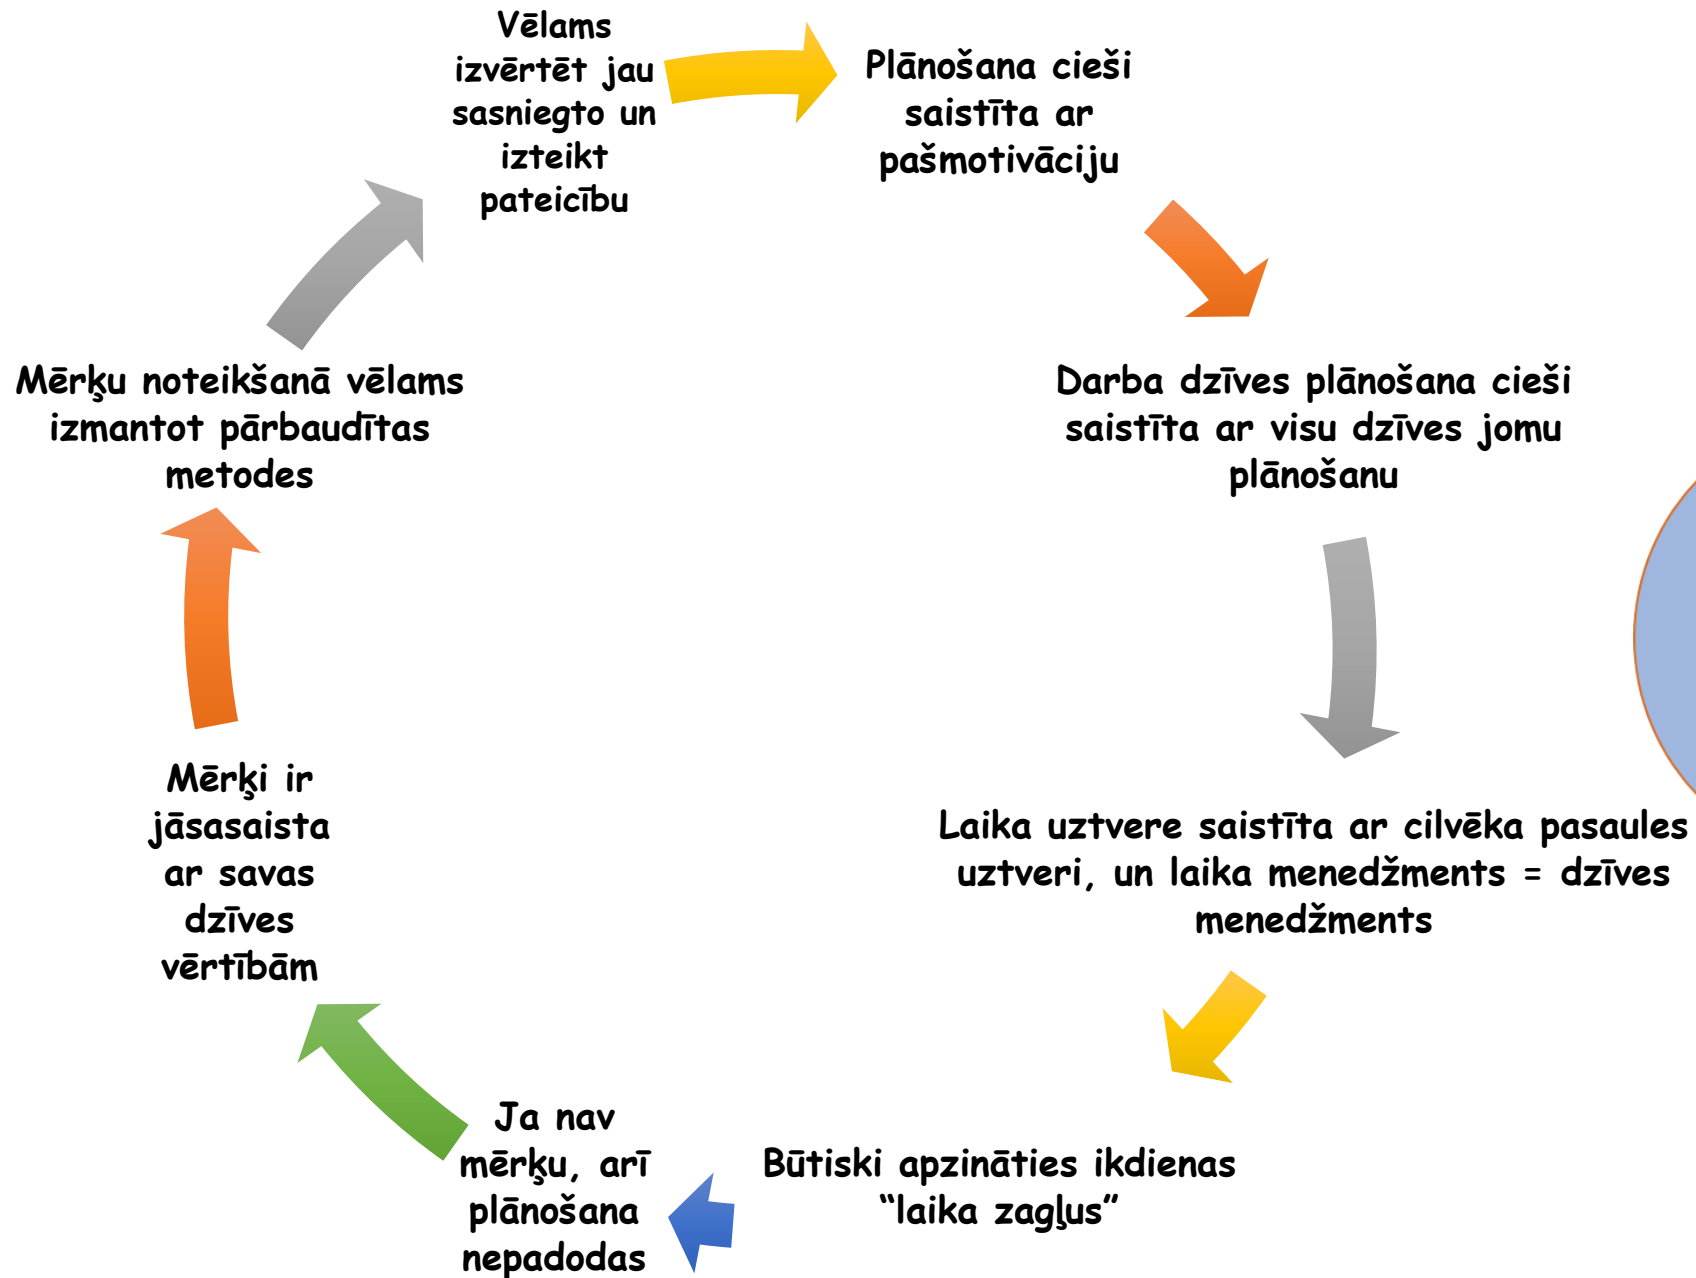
Vēlams izvērtēt jau sasniegto un izteikt pateicību

Plānošana cieši saistīta ar pašmotivāciju

Darba dzīves plānošana cieši saistīta ar visu dzīves jomu plānošanu

Laika uztvere saistīta ar cilvēka pasaules uztveri, un laika menedžments = dzīves menedžments

Būtiski apzināties ikdienas “laika zagļus”

Ja nav mērķu, arī plānošana nepadodas

Mērķi ir jāsasaista ar savas dzīves vērtībām

Mērķu noteikšanā vēlams izmantot pārbaudītas metodes